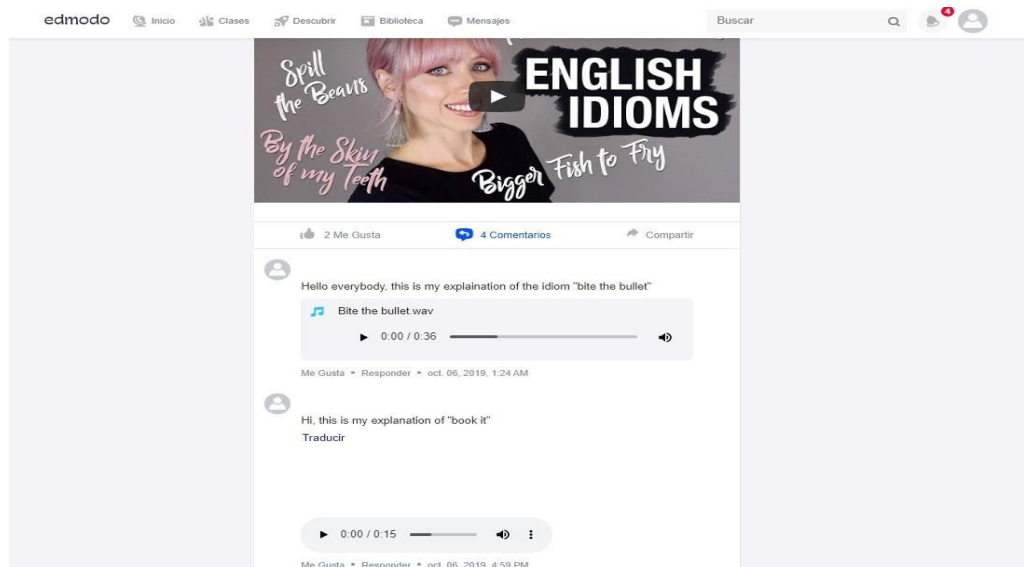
edmodo Inicio Clases Descubrir Biblioteca Mensajes Buscar 4

Spill the Beans

ENGLISH IDIOMS

By the Skin of my Teeth

Bigger Fish to Fry

2 Me Gusta 4 Comentarios Compartir

Hello everybody, this is my explaination of the idiom "bite the bullet"

Bite the bullet.wav

0:00 / 0:36

Me Gusta • Responder • oct. 06, 2019, 1:24 AM

Hi, this is my explanation of "book it"

Traducir

0:00 / 0:15

Me Gusta • Responder • oct. 06, 2019, 4:59 PM